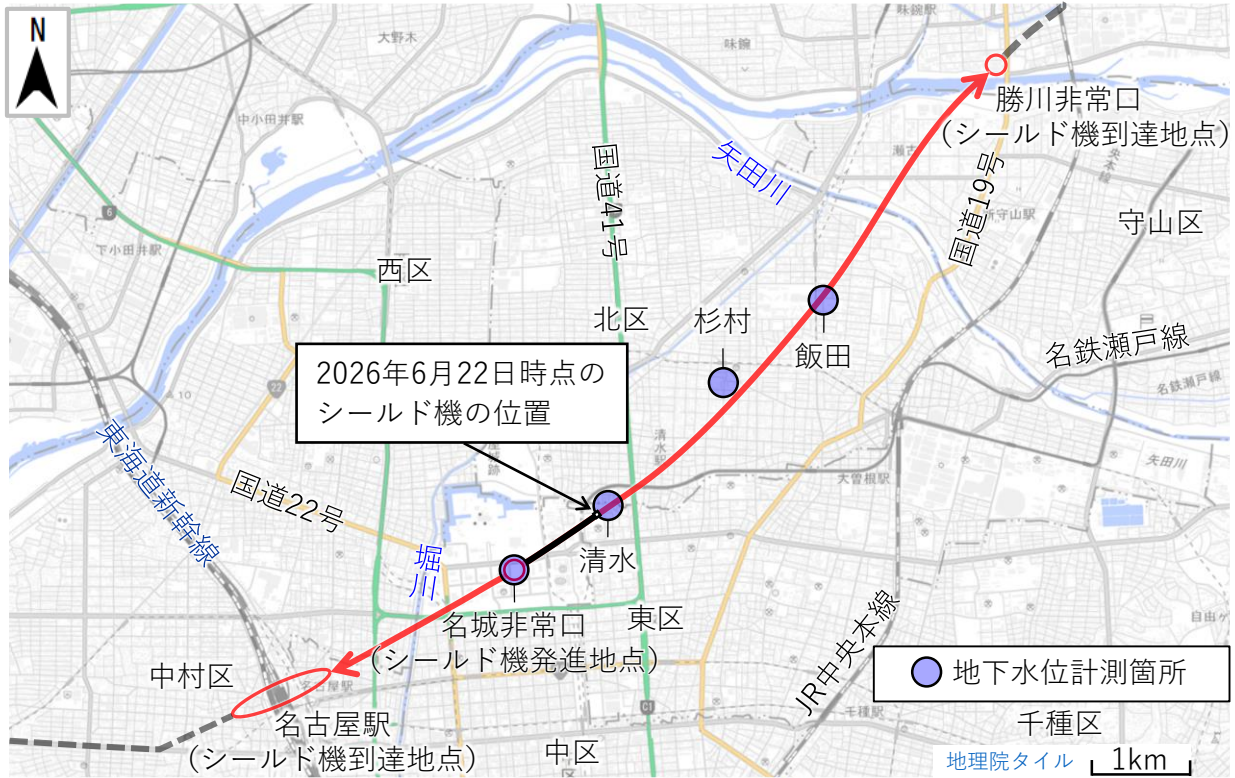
N

勝川非常口
（シールド機到達地点）

矢田川

国道41号

国道19号

守山区

西区

北区

杉村

飯田

名鉄瀬戸線

2026年6月22日時点の
シールド機の位置

東海道新幹線

国道22号

堀川

清水

名城非常口
（シールド機発進地点）

東区

JR中央本線

中村区

名古屋駅
（シールド機到達地点）

中区

地下水位計測箇所

千種区

地理院タイル

1km